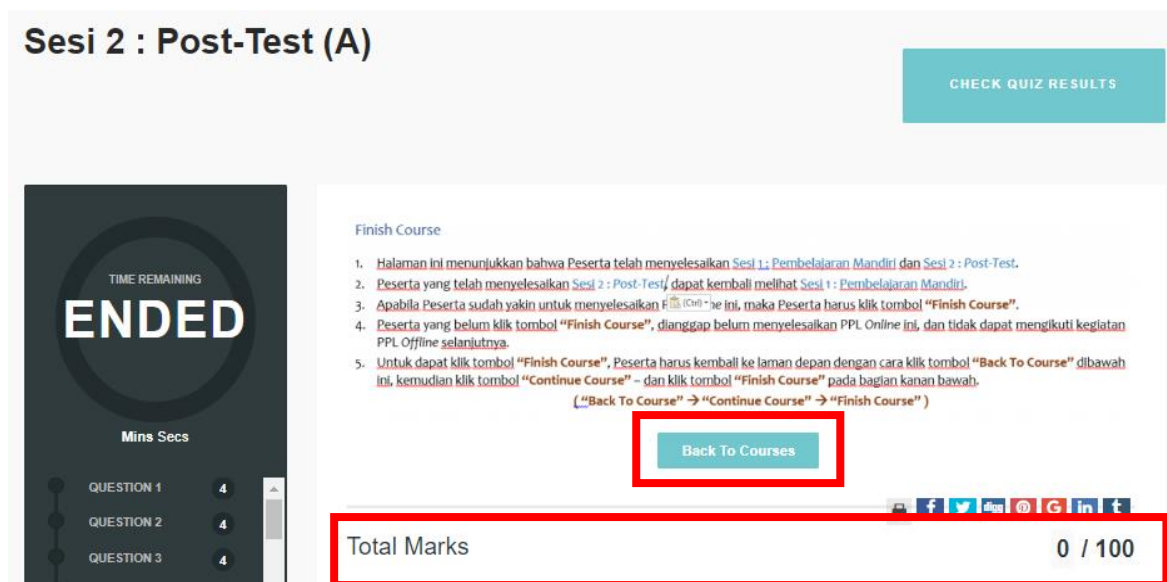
Sesi 2 : Post-Test (A)

CHECK QUIZ RESULTS

TIME REMAINING

ENDED

Mins Secs

QUESTION 1 4

QUESTION 2 4

QUESTION 3 4

Finish Course

1. Halaman ini menunjukkan bahwa Peserta telah menyelesaikan Sesi 1 : Pembelajaran Mandiri dan Sesi 2 : Post-Test.
2. Peserta yang telah menyelesaikan Sesi 2 : Post-Test, dapat kembali melihat Sesi 1 : Pembelajaran Mandiri.
3. Apabila Peserta sudah yakin untuk menyelesaikan P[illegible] (Ctrl) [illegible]e ini, maka Peserta harus klik tombol "Finish Course".
4. Peserta yang belum klik tombol "Finish Course", dianggap belum menyelesaikan PPL Online ini, dan tidak dapat mengikuti kegiatan PPL Offline selanjutnya.
5. Untuk dapat klik tombol "Finish Course", Peserta harus kembali ke laman depan dengan cara klik tombol "Back To Course" dibawah ini, kemudian klik tombol "Continue Course" – dan klik tombol "Finish Course" pada bagian kanan bawah.

( "Back To Course" → "Continue Course" → "Finish Course" )

Back To Courses

Total Marks 0 / 100